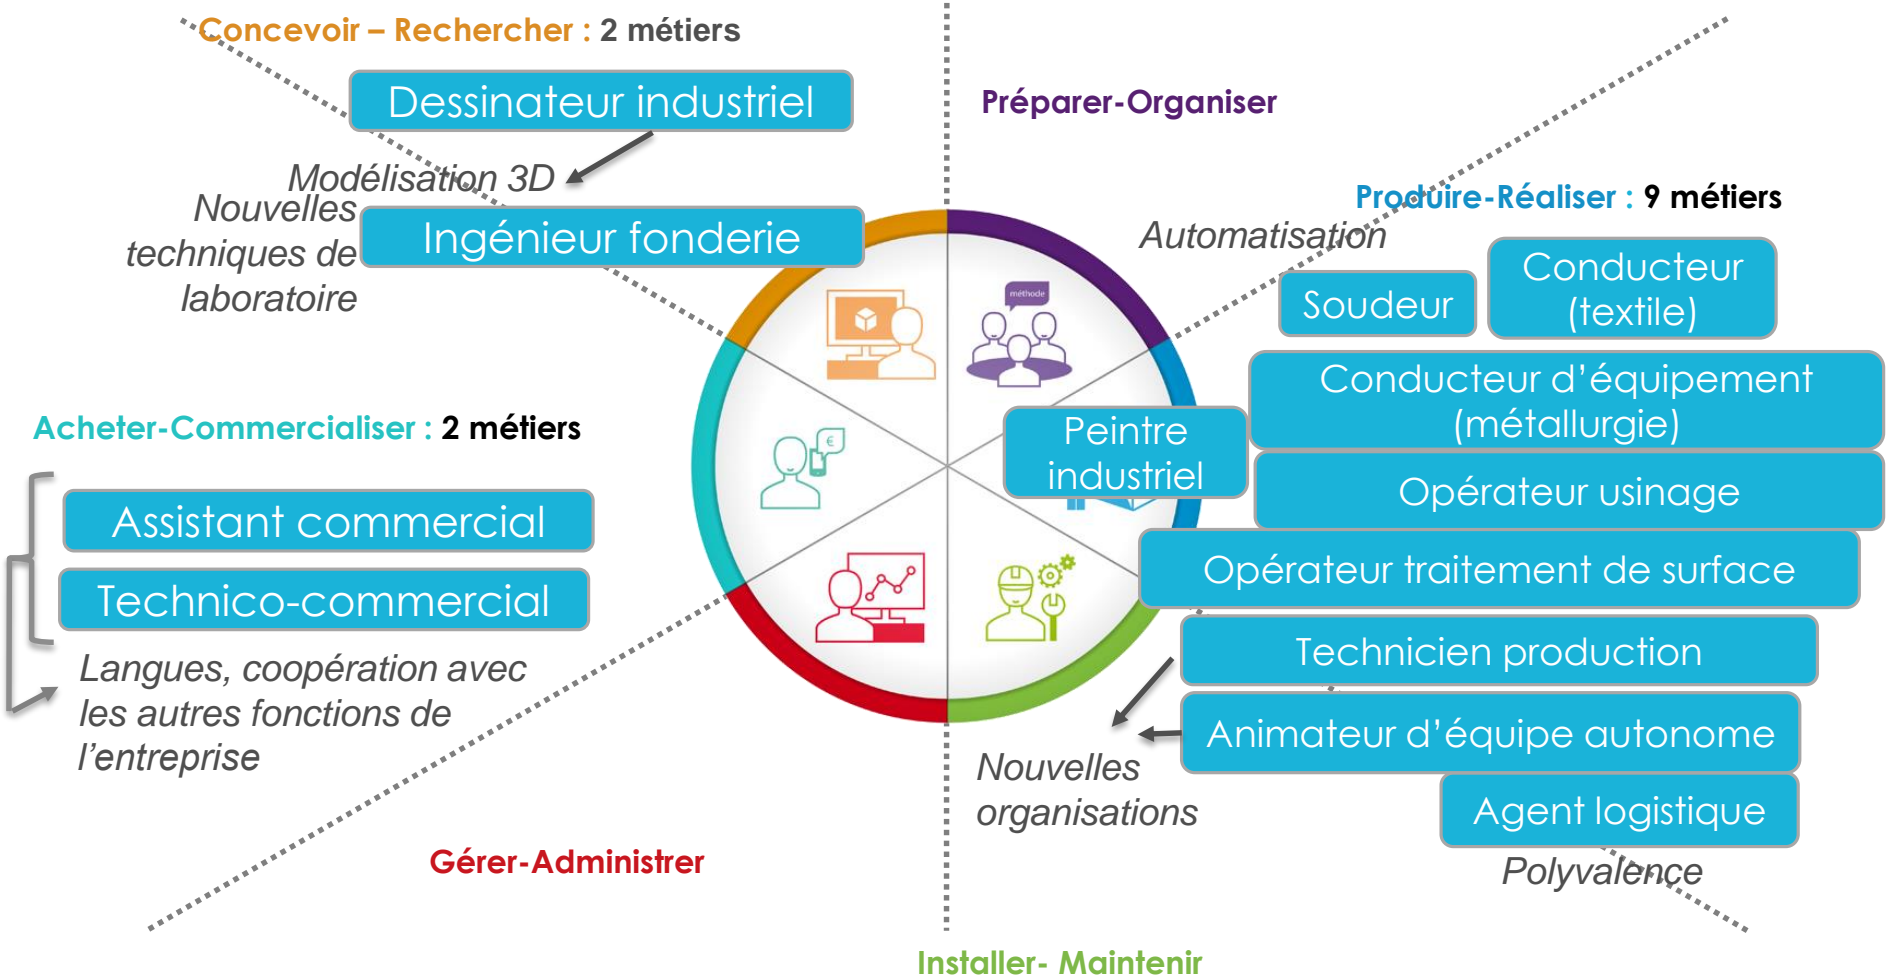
Concevoir – Rechercher : 2 métiers

Dessinateur industriel

Modélisation 3D

Nouvelles techniques de laboratoire

Ingénieur fonderie

Préparer-Organiser

méthode

Produire-Réaliser : 9 métiers

Automatisation

Soudeur

Conducteur (textile)

Conducteur d'équipement (métallurgie)

Peintre industriel

Opérateur usinage

Opérateur traitement de surface

Technicien production

Animateur d'équipe autonome

Agent logistique

Polyvalence

Nouvelles organisations

Acheter-Commercialiser : 2 métiers

Assistant commercial

Technico-commercial

Langues, coopération avec les autres fonctions de l'entreprise

Gérer-Administrer

Installer- Maintenir